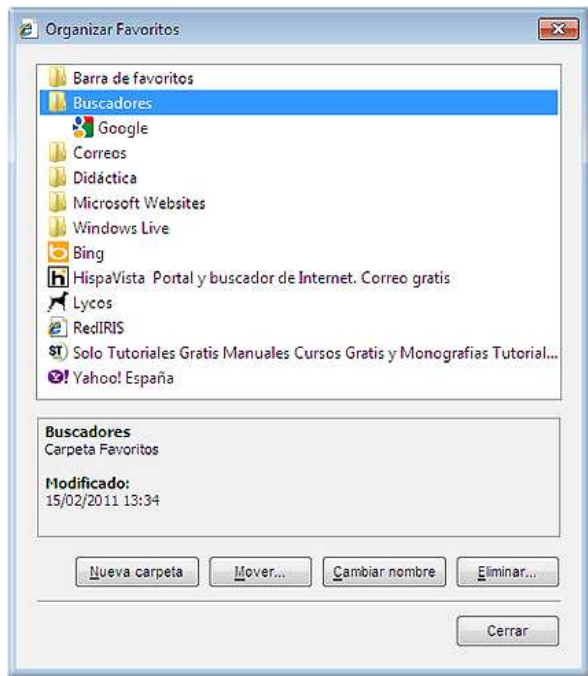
Organizar Favoritos

Barra de favoritos
Buscadores
Google
Correos
Didáctica
Microsoft Websites
Windows Live
Bing
HispaVista Portal y buscador de Internet. Correo gratis
Lycos
RedIRIS
Solo Tutoriales Gratis Manuales Cursos Gratis y Monografias Tutorial...
Yahoo! España

Buscadores
Carpeta Favoritos

Modificado:
15/02/2011 13:34

Nueva carpeta
Mover...
Cambiar nombre
Eliminar...

Cerrar